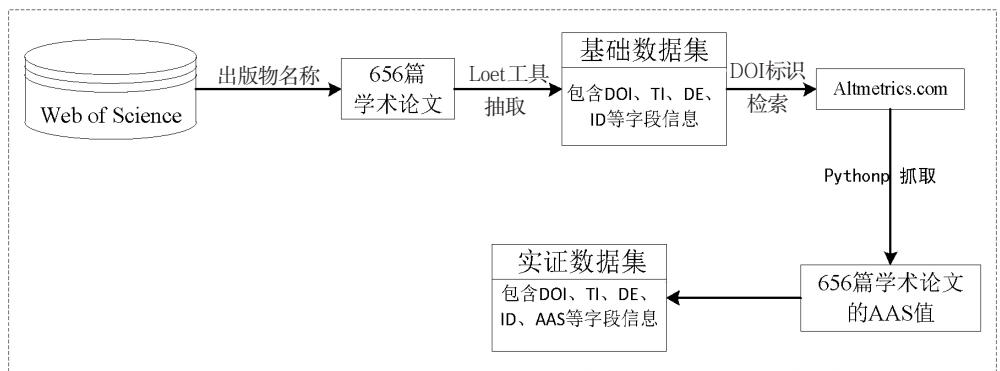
Web of Science

出版物名称

656篇
学术论文

Loet工具
抽取

基础数据集
包含DOI、TI、DE、ID等字段信息

DOI标识
检索

Altmetrics.com

Pythonp 抓取

656篇学术论文的AAS值

实证数据集
包含DOI、TI、DE、ID、AAS等字段信息